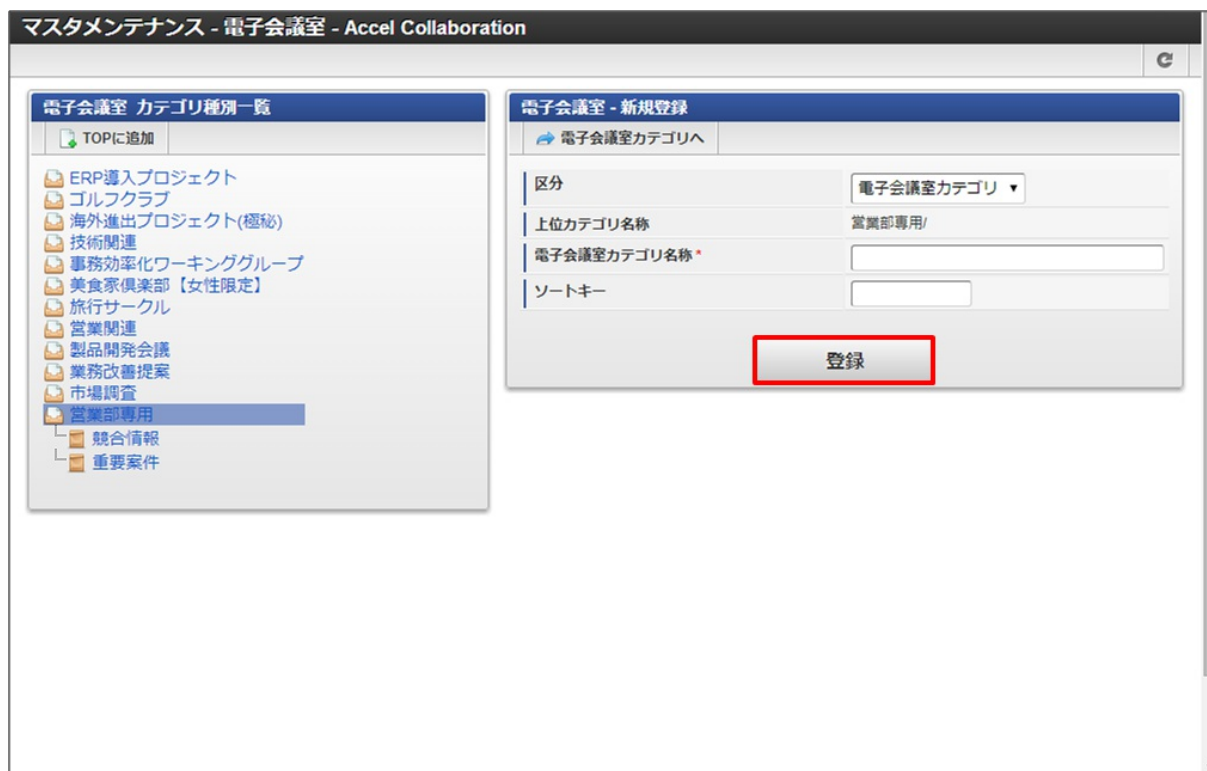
マスタメンテナンス - 電子会議室 - Accel Collaboration

電子会議室 カテゴリ種別一覧

TOPに追加

ERP導入プロジェクト
ゴルフクラブ
海外進出プロジェクト(極秘)
技術関連
事務効率化ワーキンググループ
美食家倶楽部【女性限定】
旅行サークル
営業関連
製品開発会議
業務改善提案
市場調査
営業部専用
競合情報
重要案件

電子会議室 - 新規登録

電子会議室カテゴリへ

| 区分 | 電子会議室カテゴリ ▾ |
|---|---|
| 上位カテゴリ名称 | 営業部専用/ |
| 電子会議室カテゴリ名称* | |
| ソートキー | |

登録